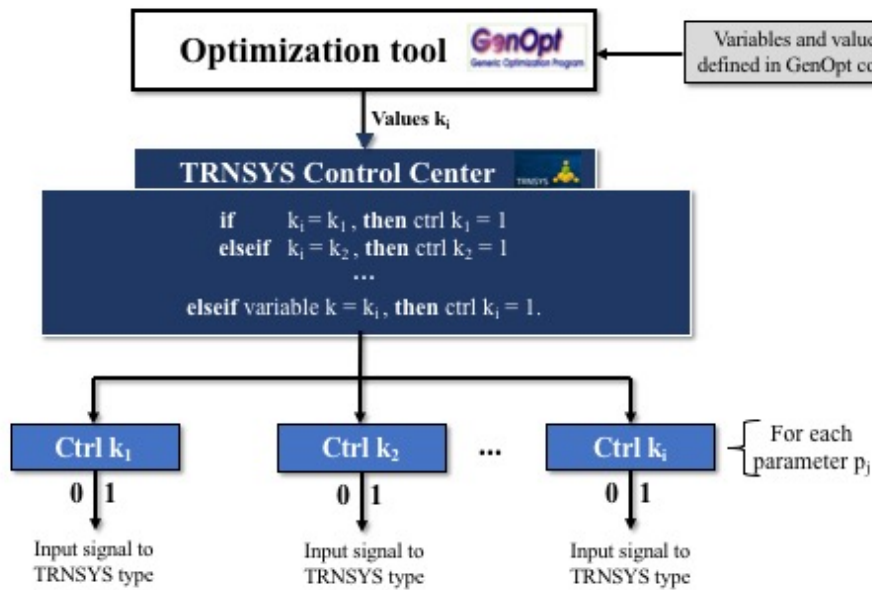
Optimization tool

GenOpt
Generic Optimization Program

Variables and value
defined in GenOpt co

Values $k_i$

TRNSYS Control Center

TRNSYS

**if** $k_i = k_1$, **then** ctrl $k_1 = 1$
**elseif** $k_i = k_2$, **then** ctrl $k_2 = 1$
…
**elseif** variable $k = k_i$, **then** ctrl $k_i = 1$.

Ctrl $k_1$

0 1

Input signal to TRNSYS type

Ctrl $k_2$

0 1

Input signal to TRNSYS type

…

Ctrl $k_i$

0 1

Input signal to TRNSYS type

For each parameter $p_j$